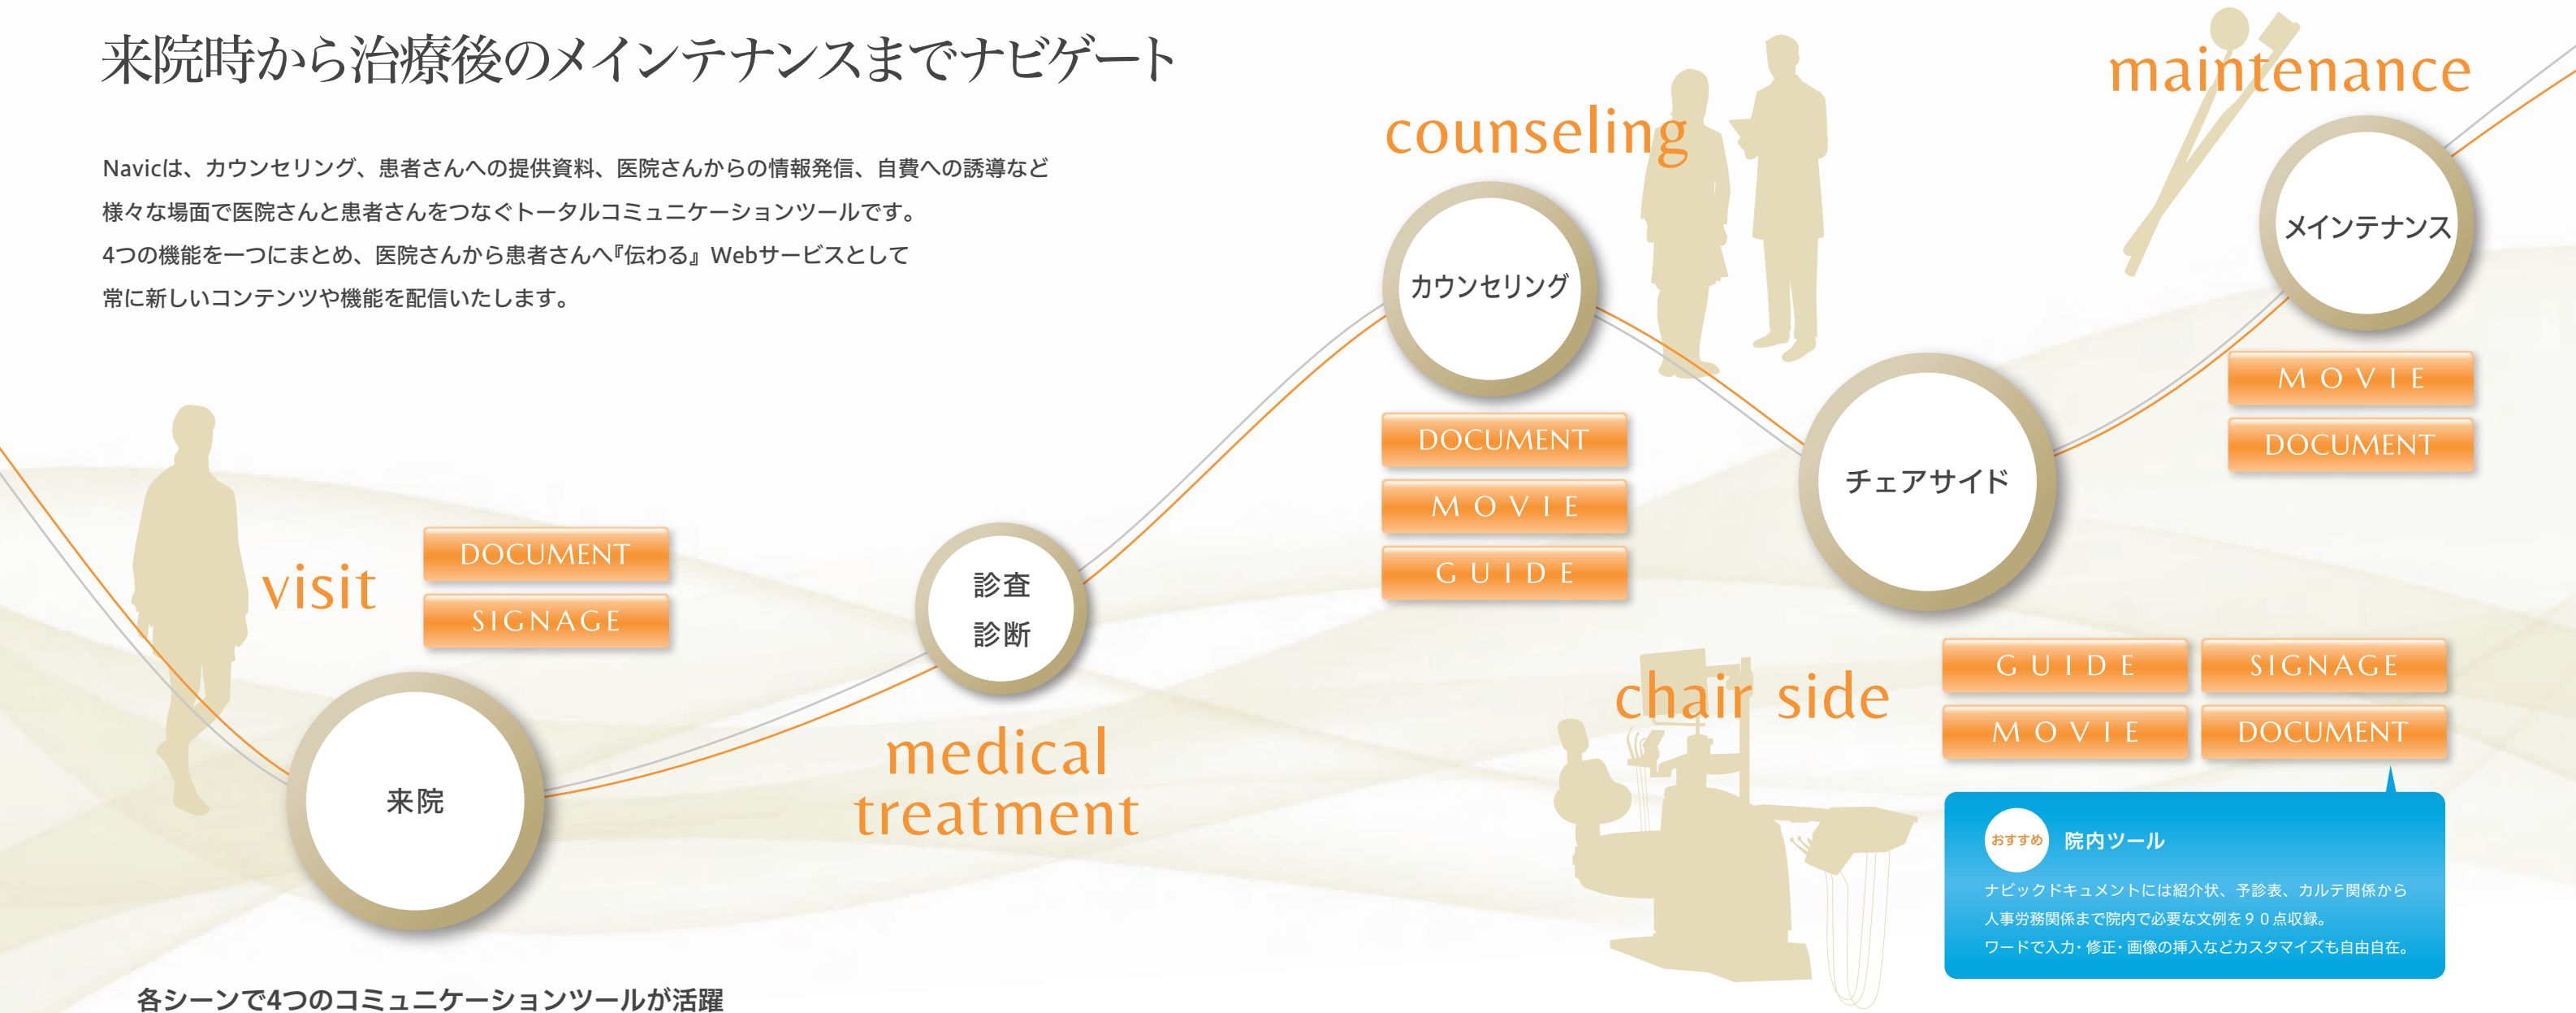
来院時から治療後のメインテナンスまでナビゲート

Navicは、カウンセリング、患者さんへの提供資料、医院さんからの情報発信、自費への誘導など様々な場面で医院さんと患者さんをつなぐトータルコミュニケーションツールです。
4つの機能を一つにまとめ、医院さんから患者さんへ『伝わる』Webサービスとして常に新しいコンテンツや機能を配信いたします。

counseling

maintenance

カウンセリング

メインテナンス

DOCUMENT
MOVIE
GUIDE

MOVIE
DOCUMENT

チェアサイド

visit

DOCUMENT
SIGNAGE

診査
診断

来院

medical treatment

chair side

GUIDE
SIGNAGE
MOVIE
DOCUMENT

おすすめ 院内ツール
ナビックドキュメントには紹介状、予診表、カルテ関係から人事労務関係まで院内で必要な文例を９０点収録。
ワードで入力・修正・画像の挿入などカスタマイズも自由自在。

各シーンで4つのコミュニケーションツールが活躍